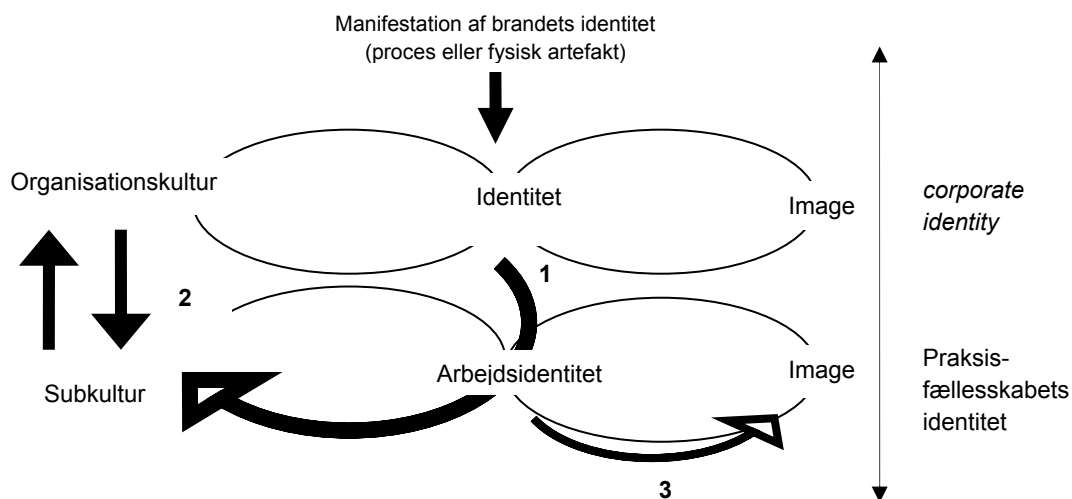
Manifestation af brandets identitet
(proces eller fysisk artefakt)

Organisationskultur

Identitet

Image

*corporate identity*

1

2

Subkultur

Arbejdsidentitet

Image

Praksisfællesskabets identitet

3